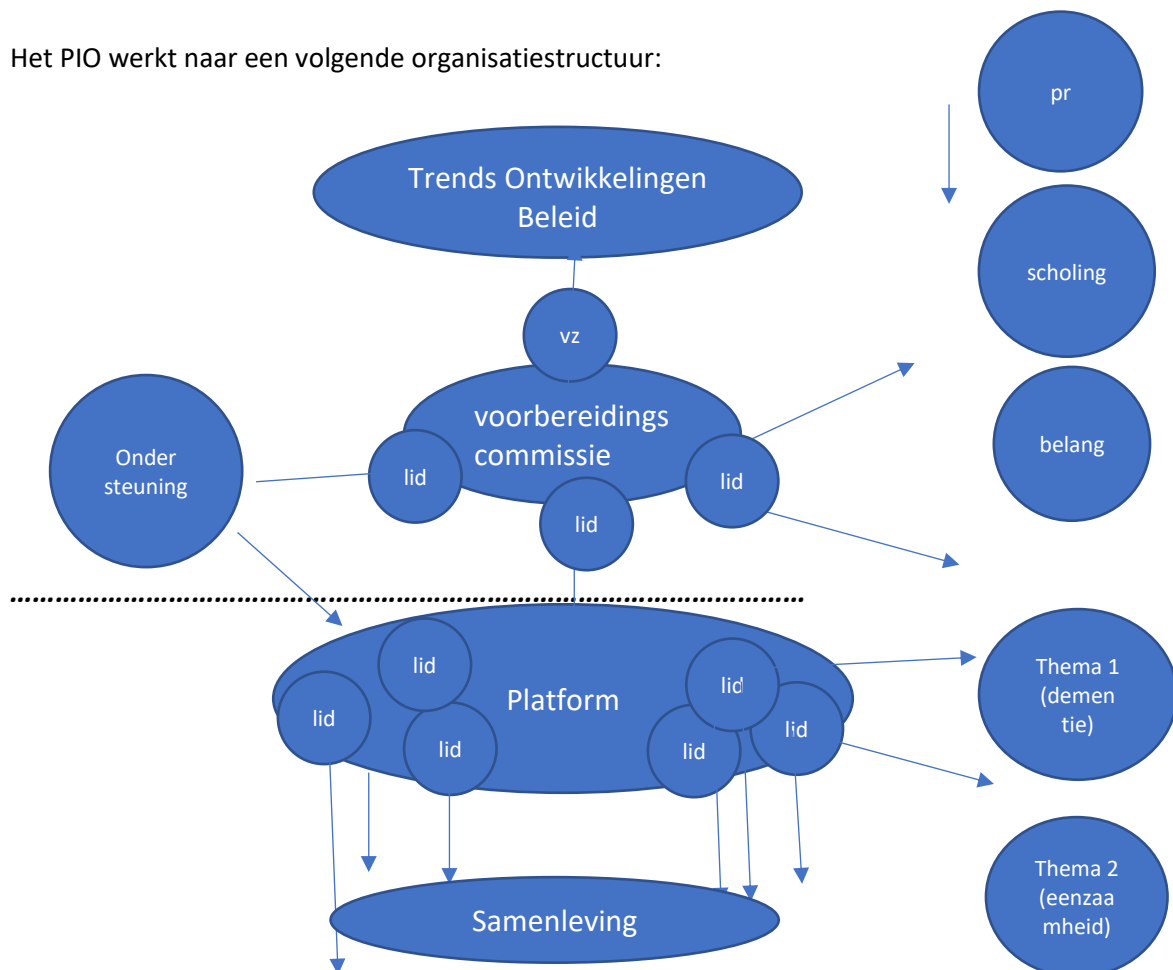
Het PIO werkt naar een volgende organisatiestructuur:

pr

Trends Ontwikkelingen Beleid

scholing

vz

voorbereidings commissie

belang

Onder steuning

lid

lid

lid

lid

Platform

lid

Thema 1 (demen tie)

lid

lid

lid

lid

lid

Thema 2 (eenzaa mheid)

Samenleving